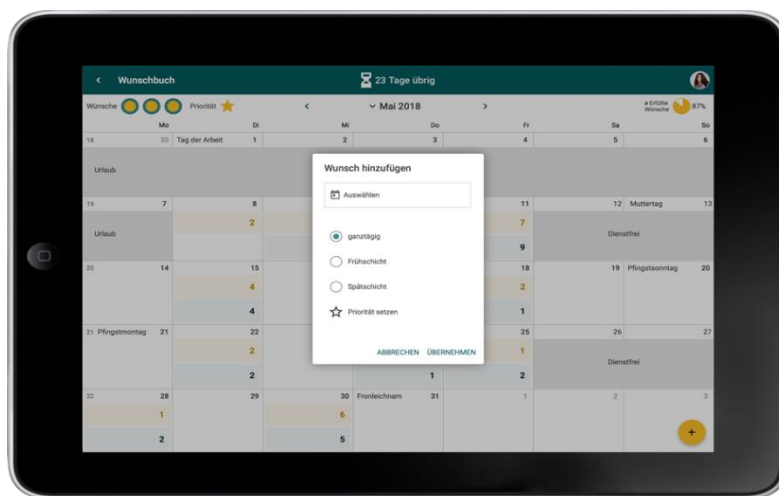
< Wunschbuch

23 Tage übrig

Wünsche Priorität

< Mai 2018 >

ø Erfüllte Wünsche 87%

| Mo | Di | Mi | Do | Fr | Sa | So |
|---|---|---|---|---|---|---|
| 18 30 Urlaub | Tag der Arbeit 1 | 2 | 3 | 4 | 5 | 6 |
| 19 7 Urlaub | 8 2 | | | 11 7 9 | 12 Muttertag Dienstfrei | 13 |
| 20 14 | 15 4 4 | | | 18 2 1 | 19 Pfingstsonntag | 20 |
| 21 Pfingstmontag 21 | 22 2 2 | | 1 | 25 1 2 | 26 Dienstfrei | 27 |
| 22 28 1 2 | 29 | 30 6 5 | Fronleichnam 31 | 1 | 2 | 3 |

Wunsch hinzufügen

Auswählen

ganztägig

Frühschicht

Spätschicht

Priorität setzen

ABBRECHEN ÜBERNEHMEN

+